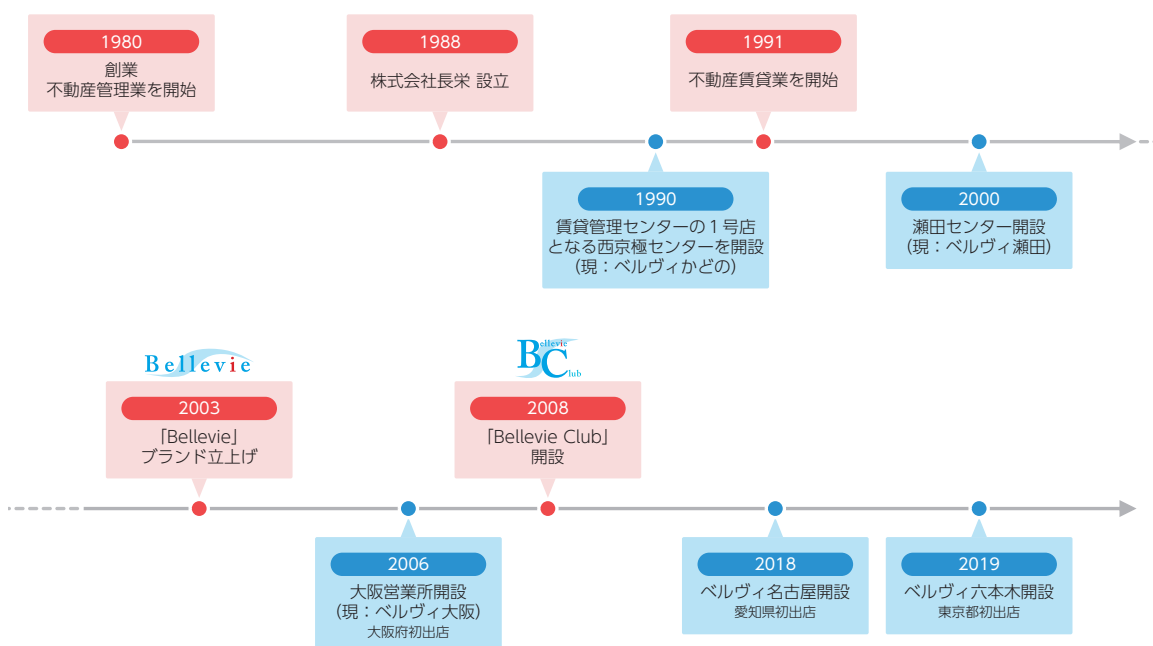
1980
創業
不動産管理業を開始

1988
株式会社長栄 設立

1991
不動産賃貸業を開始

1990
賃貸管理センターの１号店となる西京極センターを開設
（現：ベルヴィかどの）

2000
瀬田センター開設
（現：ベルヴィ瀬田）

Bellevie

2003
「Bellevie」
ブランド立上げ

Bellevie Club

2008
「Bellevie Club」
開設

2006
大阪営業所開設
（現：ベルヴィ大阪）
大阪府初出店

2018
ベルヴィ名古屋開設
愛知県初出店

2019
ベルヴィ六本木開設
東京都初出店